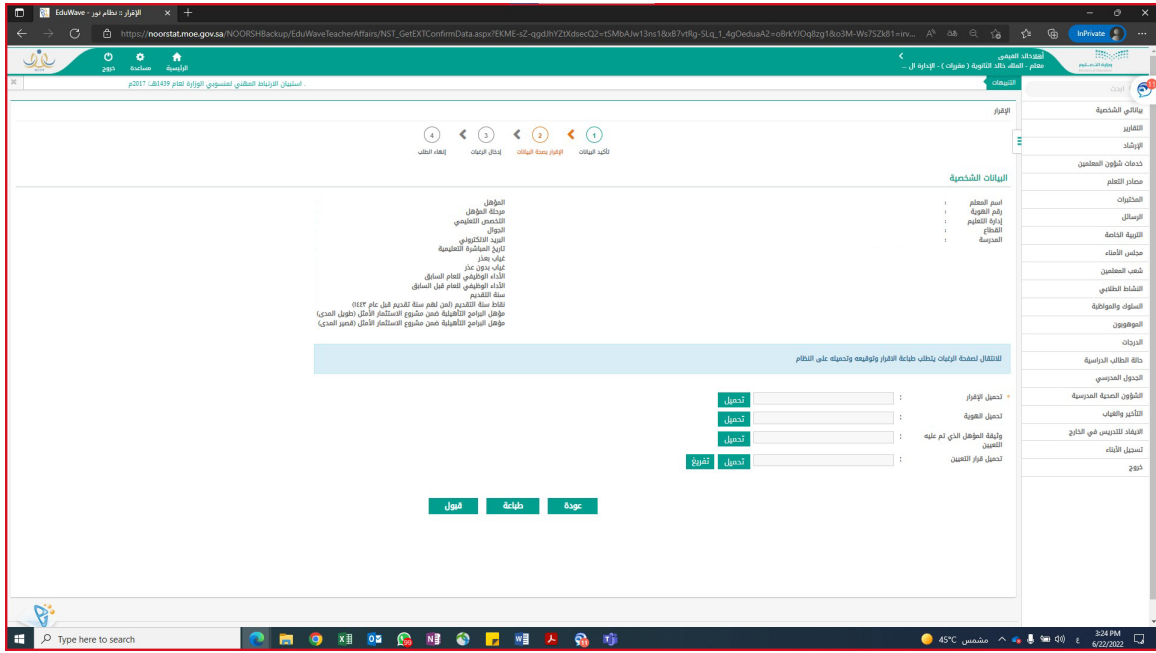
EduWave - الإقرار :: نظام نور

https://noorstat.moe.gov.sa/NOORSHBackup/EduWaveTeacherAffairs/NST_GetEXTConfirmData.aspx?EKME-sZ-qgdJhYZtXdsecQ2=tSMbAJw13ns1&xB7vtRg-SLq_1_4gOeduaA2=oBrkYJOq8zg1&o3M-Ws7SZk81=irv...

InPrivate

أهلا خالد المرهبي
معلم - العلاء خالد الثانوية ( مقررات ) - الإدارة ال ...

الرئيسية
مساعدة
خروج

التنبيهات
استبيان الارتباط المهني لمنسوبي الوزارة لعام 1439هـ، 2017م

ابحث

بياناتي الشخصية
التقارير
الإرشاد
خدمات شؤون المعلمين
مصادر التعلم
المختبرات
الرسائل
التربية الخاصة
مجلس الأمناء
شعب المعلمين
النشاط الطلابي
السلوك والمواظبة
الموهوبون
الدرجات
حالة الطالب الدراسية
الجدول المدرسي
الشؤون الصحية المدرسية
التأخير والغياب
الايفاد للتدريس في الخارج
تسجيل الأبناء
خروج

الإقرار

1 تأكيد البيانات
2 الإقرار بصحة البيانات
3 إدخال الرغبات
4 إنهاء الطلب

البيانات الشخصية

اسم المعلم :
رقم الهوية :
إدارة التعليم :
القطاع :
المدرسة :

المؤهل
مرحلة المؤهل
التخصص التعليمي
الجوال
البريد الالكتروني
تاريخ المباشرة التعليمية
غياب بعذر
غياب بدون عذر
الأداء الوظيفي للعام السابق
الأداء الوظيفي للعام قبل السابق
سنة التقديم
نقاط سنة التقديم (لمن لهم سنة تقديم قبل عام ١٤٤٣)
مؤهل البرامج التأهيلية ضمن مشروع الاستثمار الأمثل (طويل المدى)
مؤهل البرامج التأهيلية ضمن مشروع الاستثمار الأمثل (قصير المدى)

للانتقال لصفحة الرغبات يتطلب طباعة الاقرار وتوقيعه وتحميله على النظام

* تحميل الإقرار : تحميل
تحميل الهوية : تحميل
وثيقة المؤهل الذي تم عليه التعيين : تحميل
تحميل قرار التعيين : تحميل تفريغ

عودة طباعة قبول

Type here to search
45°C مشمس
3:24 PM
6/22/2022